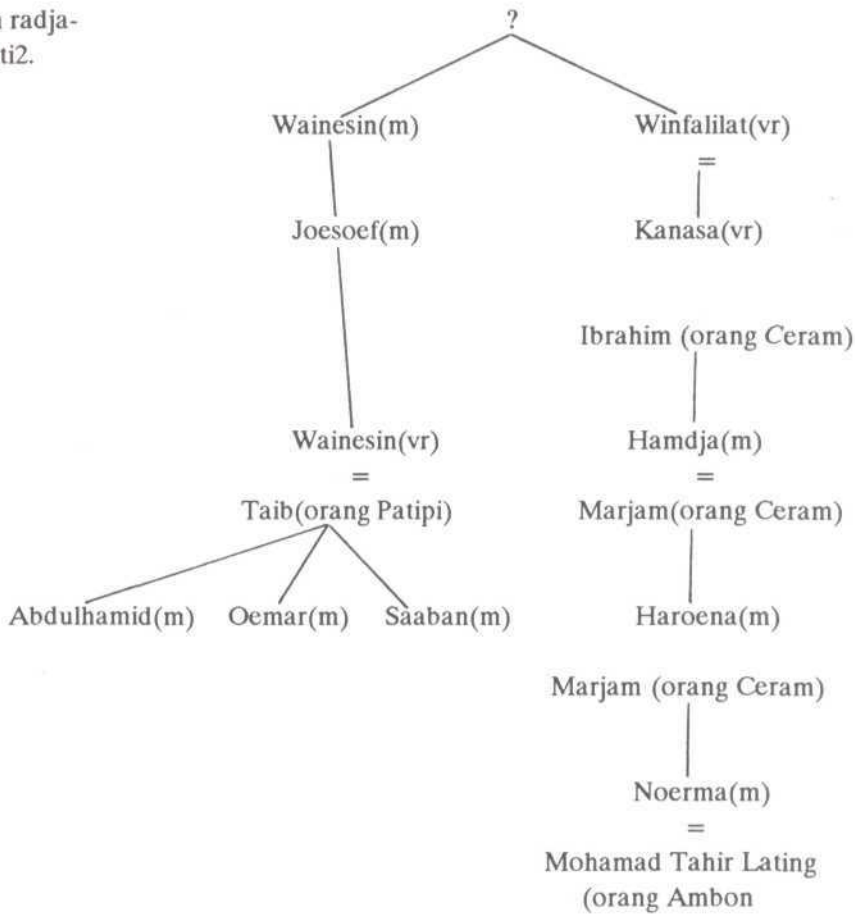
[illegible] radja-
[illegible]ti2.

?

Wainesin(m)

Winfalilat(vr)
=

Joesoef(m)

Kanasa(vr)

Ibrahim (orang Ceram)

Wainesin(vr)
=
Taib(orang Patipi)

Hamdja(m)
=
Marjam(orang Ceram)

Abdulhamid(m) Oemar(m) Saaban(m)

Haroena(m)

Marjam (orang Ceram)

Noerma(m)
=
Mohamad Tahir Lating
(orang Ambon